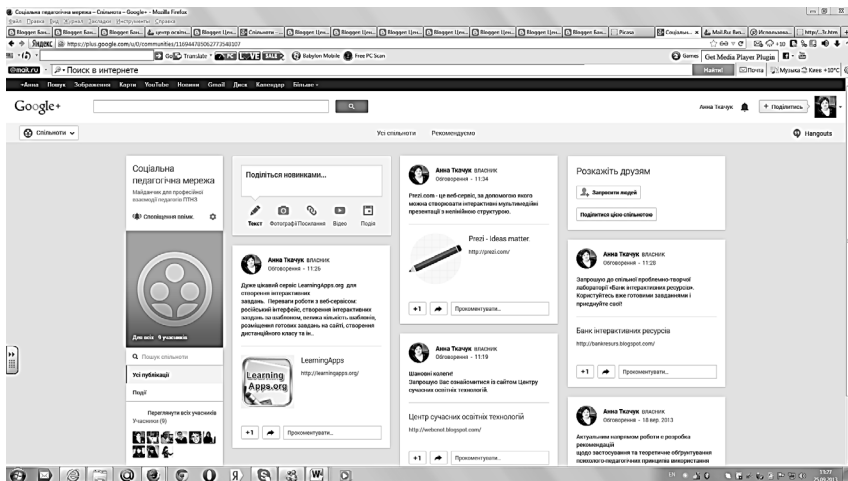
Соціальна педагогічна мережа – Спільнота – Google+ – Mozilla Firefox
Файл Правка Вид Журнал Закладки Инструменты Справка
Blogger: Баз... Blogger: Баз... Blogger: Баз... центр освітн... Blogger: Цен... Спільноти – ... Blogger: Цен... Blogger: Цен... Blogger: Цен... Blogger: Цен... Blogger: Баз... Picasa Соціальн... Mail.Ru: Вх... Используем... http://...h.htm
Яндекс https://plus.google.com/u/0/communities/116944785062773548107
Go Translate Babylon Mobile Free PC Scan Games Get Media Player Plugin
@mail.ru Поиск в интернете Найти! Почта Музыка Кино +10°C
+Анна Пошук Зображення Карти YouTube Новини Gmail Диск Календар Більше
Google+
Анна Ткачук + Поділитись
Спільноти
Усі спільноти Рекомендовано
Hangouts

Соціальна педагогічна мережа
Майданчик для професійної взаємодії педагогів ПТНЗ
Сповіщення увімк.
Для всіх · 9 учасників
Пошук спільноти
Усі публікації
Події
Переглянути всіх учасників
Учасники (9)

Поділіться новинками...
Текст Фотографії Посилання Відео Подія

Анна Ткачук власник
Обговорення - 11:26
Дуже цікавий сервіс LearningApps.org для створення інтерактивних завдань. Переваги роботи з веб-сервісом: російський інтерфейс, створення інтерактивних вправ за шаблоном, велика кількість шаблонів, розміщення готових завдань на сайті, створення дистанційного класу та ін..
LearningApps
http://learningapps.org/
Learning Apps.org
+1 Прокоментувати...

Анна Ткачук власник
Обговорення - 11:34
Prezi.com - це веб-сервіс, за допомогою якого можна створювати інтерактивні мультимедійні презентації з нелінійною структурою.
Prezi - Ideas matter
http://prezi.com/
+1 Прокоментувати...

Анна Ткачук власник
Обговорення - 11:19
Шановні колеги!
Запрошую Вас ознайомитися із сайтом Центру сучасних освітніх технологій.
Центр сучасних освітніх технологій
http://webcsot.blogspot.com/
+1 Прокоментувати...

Розкажіть друзям
Запросити людей
Поділитися цією спільнотою

Анна Ткачук власник
Обговорення - 11:28
Запрошую до спільної проблемно-творчої лабораторії "Банк інтерактивних ресурсів". Користуйтесь вже готовими завданнями і приєднуйтесь!
Банк інтерактивних ресурсів
http://bankiresurs.blogspot.com/
+1 Прокоментувати...

Анна Ткачук власник
Обговорення - 18 вер. 2013
Актуальним напрямом роботи є розробка рекомендацій щодо застосування та теоретичне обґрунтування психолого-педагогічних принципів використання

13:27
25.09.2013